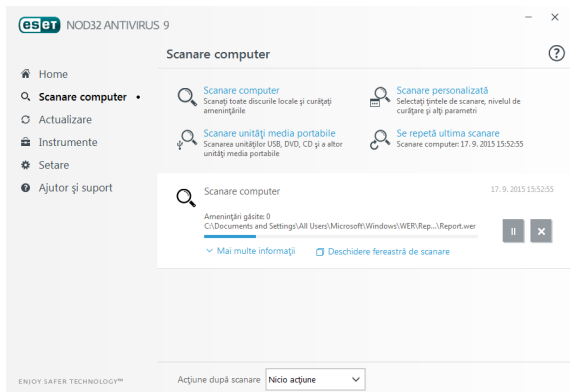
eset NOD32 ANTIVIRUS 9

Scanare computer

Home
Scanare computer
Actualizare
Instrumente
Setare
Ajutor și suport

Scanare computer
Scanați toate discurile locale și curățați amenințările

Scanare personalizată
Selectați țintele de scanare, nivelul de curățare și alți parametri

Scanare unități media portabile
Scanarea unităților USB, DVD, CD și a altor unități media portabile

Se repetă ultima scanare
Scanare computer: 17. 9. 2015 15:52:55

Scanare computer
17. 9. 2015 15:52:55
Amenințări găsite: 0
C:\Documents and Settings\All Users\Microsoft\Windows\WER\Rep...\Report.wer

Mai multe informații
Deschidere fereastră de scanare

ENJOY SAFER TECHNOLOGY™

Acțiune după scanare
Nicio acțiune